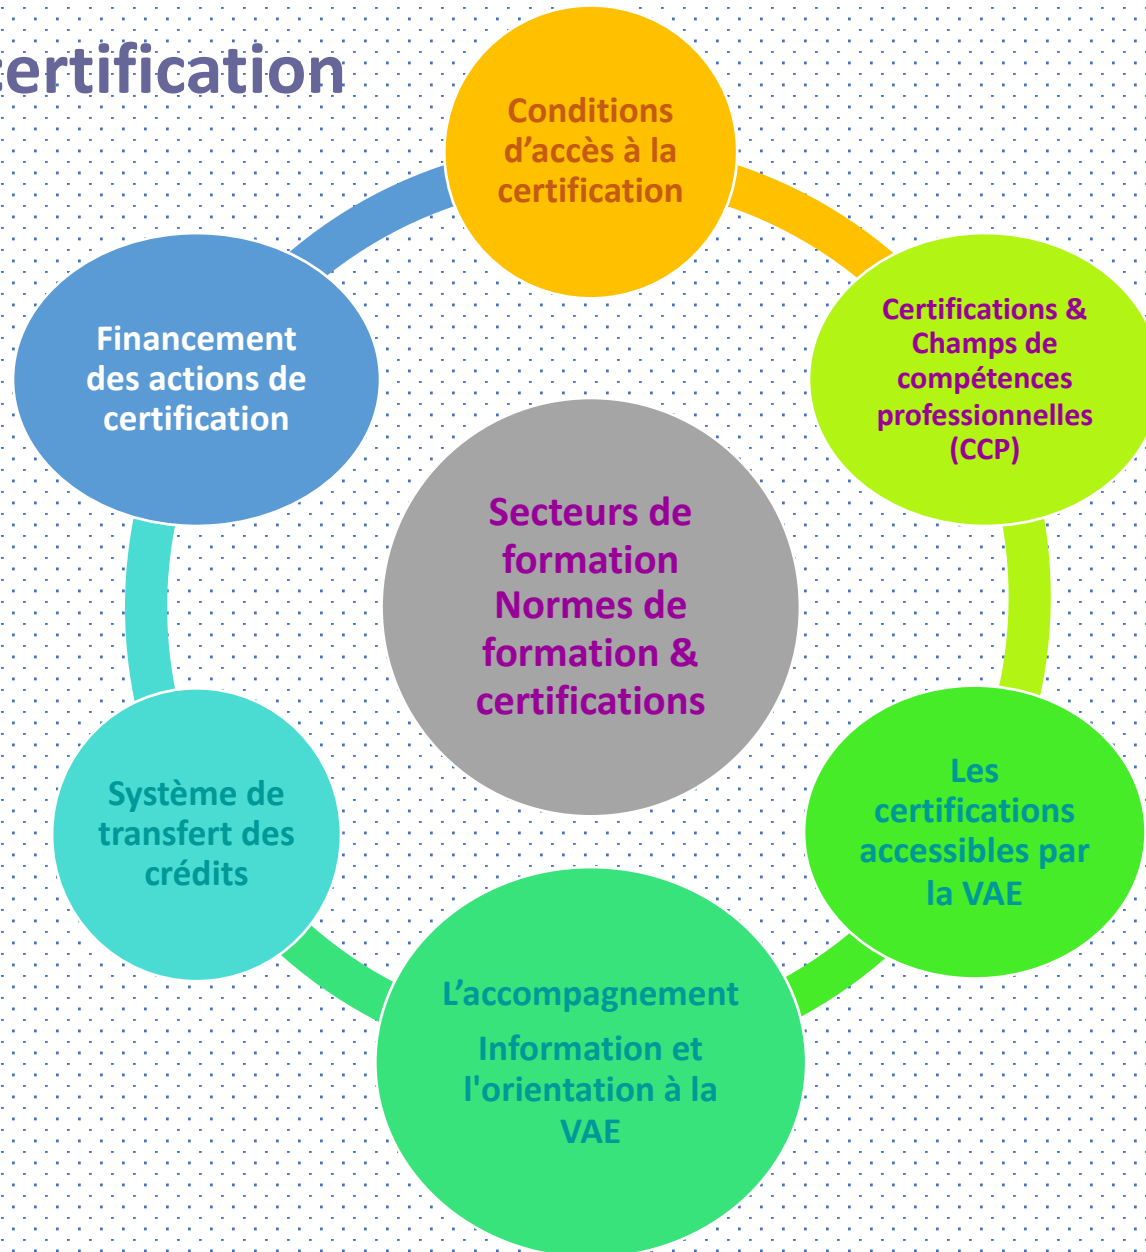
ertification

Conditions d’accès à la certification

Certifications & Champs de compétences professionnelles (CCP)

Les certifications accessibles par la VAE

L’accompagnement

Information et l'orientation à la VAE

Système de transfert des crédits

Financement des actions de certification

Secteurs de formation Normes de formation & certifications